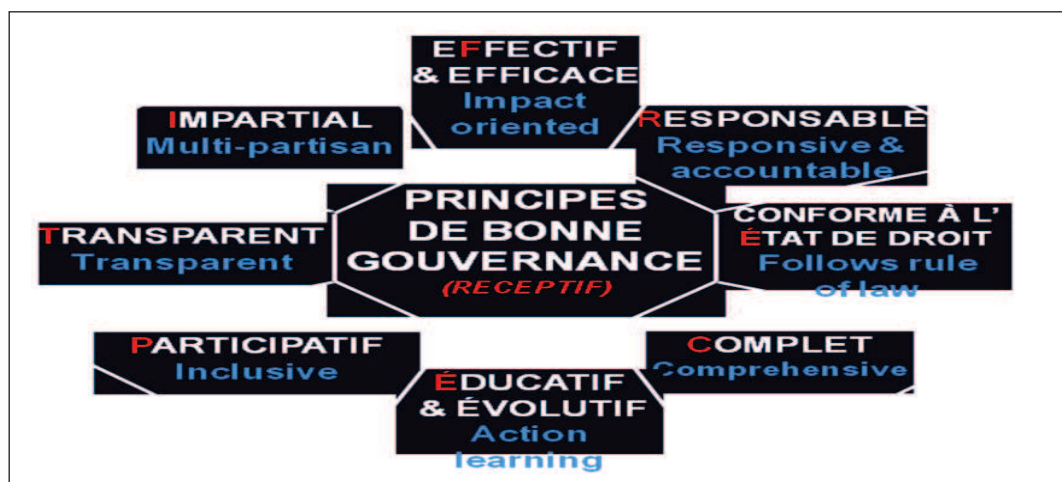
EFFECTIF & EFFICACE
Impact oriented

IMPARTIAL
Multi-partisan

RESPONSABLE
Responsive & accountable

PRINCIPES DE BONNE GOUVERNANCE
(RECEPTIF)

TRANSPARENT
Transparent

CONFORME À L' ÉTAT DE DROIT
Follows rule of law

PARTICIPATIF
Inclusive

COMPLET
Comprehensive

ÉDUCATIF & ÉVOLUTIF
Action learning